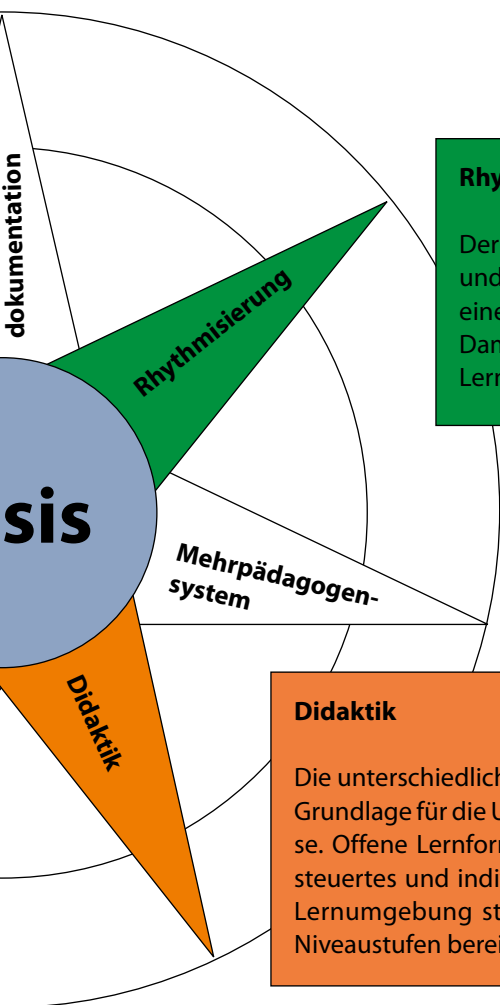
dokumentation

Rhythmisierung

sis

Mehrpädagogen-system

Didaktik

Rhy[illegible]

Der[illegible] und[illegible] eine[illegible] Dar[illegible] Lern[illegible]

Didaktik

Die unterschiedlich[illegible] Grundlage für die U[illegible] se. Offene Lernforn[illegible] steuertes und indi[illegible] Lernumgebung st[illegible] Niveaustufen berei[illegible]